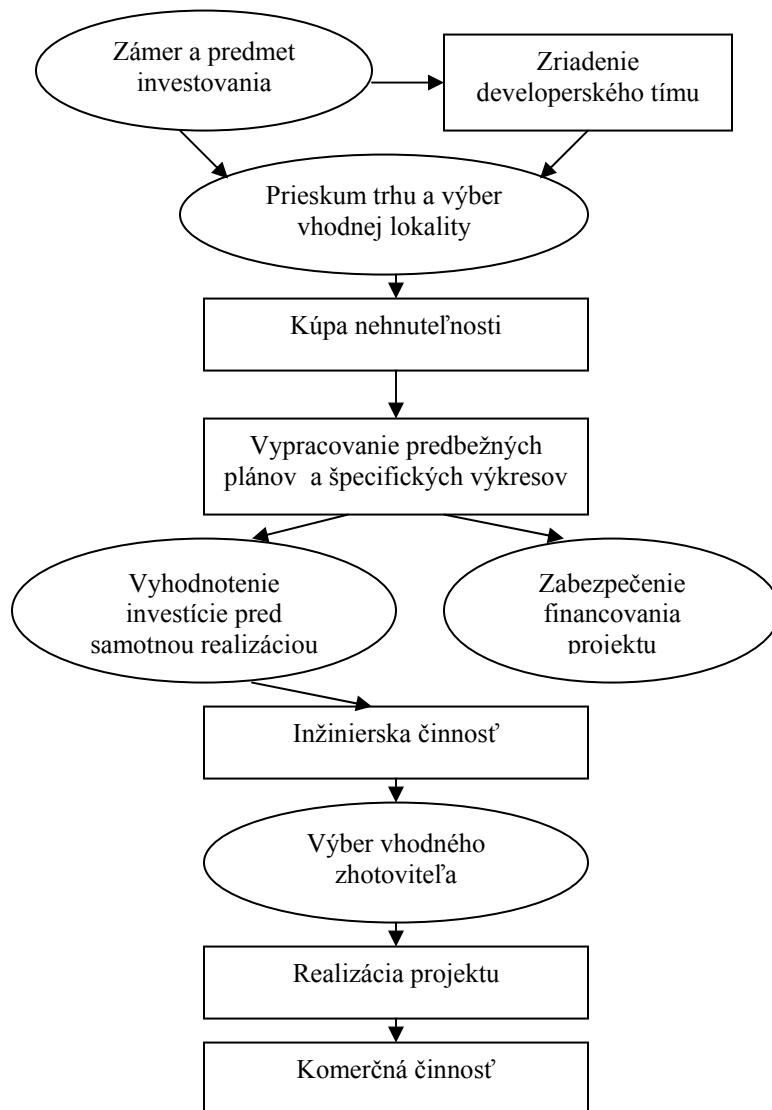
Zámer a predmet investovania

Zriadenie developerského tímu

Prieskum trhu a výber vhodnej lokality

Kúpa nehnuteľnosti

Vypracovanie predbežných plánov a špecifických výkresov

Vyhodnotenie investície pred samotnou realizáciou

Zabezpečenie financovania projektu

Inžinierska činnosť

Výber vhodného zhotoviteľa

Realizácia projektu

Komerčná činnosť